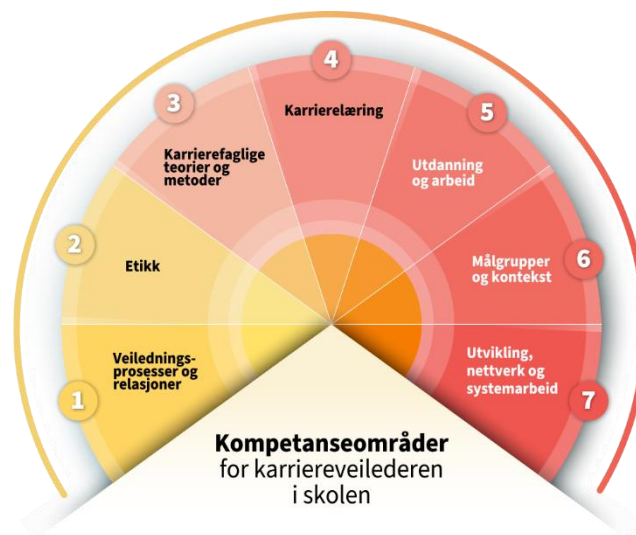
1
Veilednings-prosesser og relasjoner

2
Etikk

3
Karrierefaglige teorier og metoder

4
Karrierelæring

5
Utdanning og arbeid

6
Målgrupper og kontekst

7
Utvikling, nettverk og systemarbeid

Kompetanseområder
for karriereveilederen i skolen